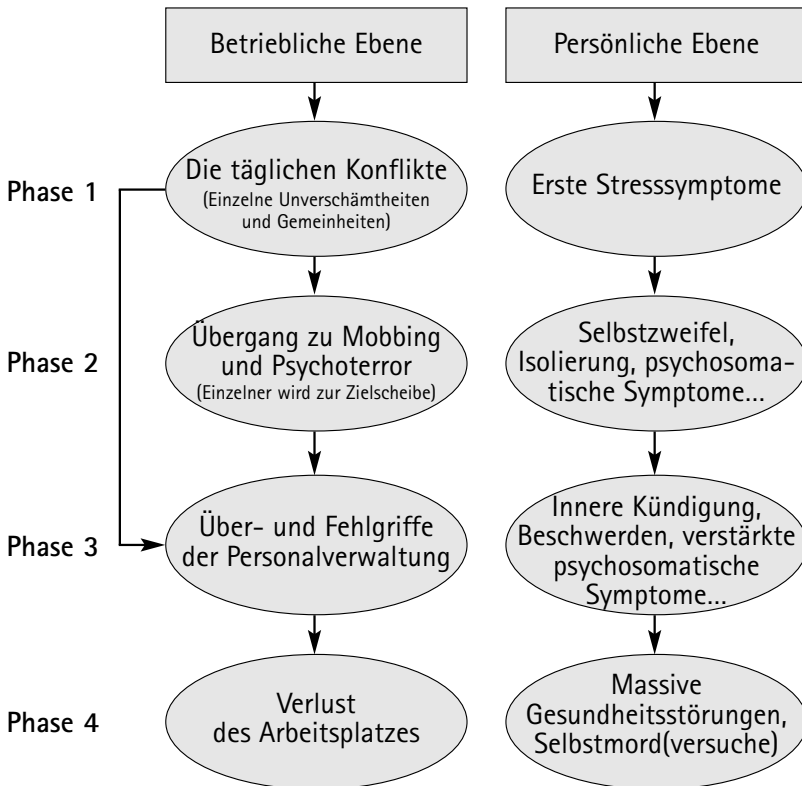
Betriebliche Ebene

Persönliche Ebene

Phase 1

Die täglichen Konflikte (Einzelne Unverschämtheiten und Gemeinheiten)

Erste Stresssymptome

Phase 2

Übergang zu Mobbing und Psychoterror (Einzelner wird zur Zielscheibe)

Selbstzweifel, Isolierung, psychosomatische Symptome...

Phase 3

Über- und Fehlgriffe der Personalverwaltung

Innere Kündigung, Beschwerden, verstärkte psychosomatische Symptome...

Phase 4

Verlust des Arbeitsplatzes

Massive Gesundheitsstörungen, Selbstmord(versuche)